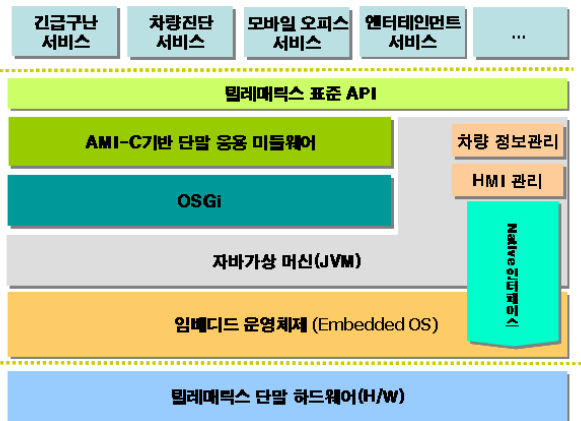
긴급구난 서비스

차량진단 서비스

모바일 오피스 서비스

엔터테인먼트 서비스

...

텔레매틱스 표준 API

AMI-C기반 단말 응용 미들웨어

차량 정보관리

OSGi

HMI 관리

Native 인터페이스

자바가상 머신(JVM)

임베디드 운영체제 (Embedded OS)

텔레매틱스 단말 하드웨어(H/W)